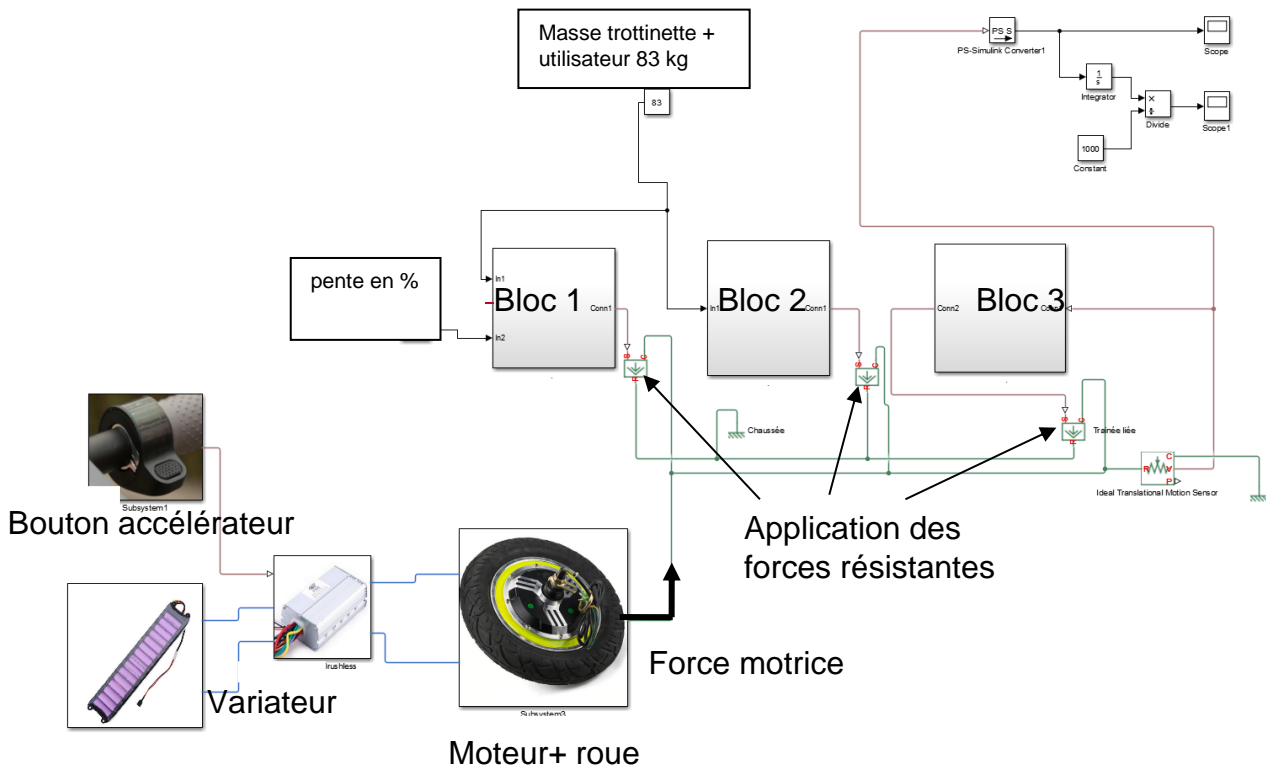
Masse trottinette + utilisateur 83 kg

83

PS S

PS-Simulink Converter1

Scope

$\frac{1}{s}$

Integrator

Divide

Scope1

1000

Constant

pente en %

In1

In2

Bloc 1

Conn1

In1

Bloc 2

Conn1

Conn2

Bloc 3

Conn1

Chaussée

Trainée liée

R

C

V

P

Ideal Translational Motion Sensor

Subsystem1

Bouton accélérateur

Application des forces résistantes

brushless

Subsystem3

Variateur

Force motrice

Moteur+ roue